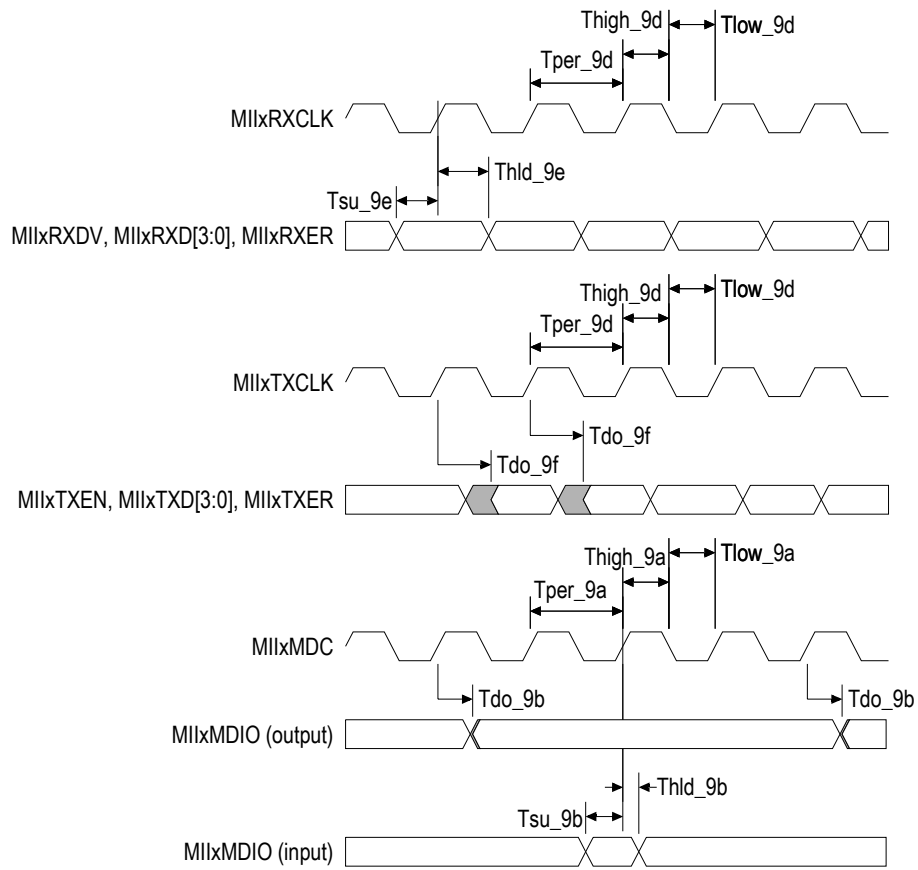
Thigh_9d
Tlow_9d
Tper_9d
MIIxRXCLK
Thld_9e
Tsu_9e
MIIxRXDV, MIIxRXD[3:0], MIIxRXER
Thigh_9d
Tlow_9d
Tper_9d
MIIxTXCLK
Tdo_9f
Tdo_9f
MIIxTXEN, MIIxTXD[3:0], MIIxTXER
Thigh_9a
Tlow_9a
Tper_9a
MIIxMDC
Tdo_9b
Tdo_9b
MIIxMDIO (output)
Thld_9b
Tsu_9b
MIIxMDIO (input)